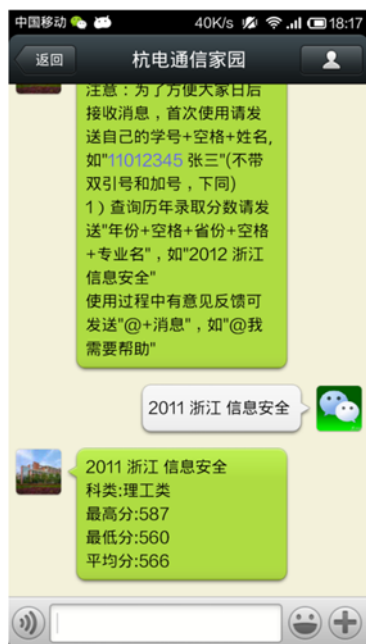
中国移动 40K/s 18:17

返回 杭电通信家园

注意：为了方便大家日后接收消息，首次使用请发送自己的学号+空格+姓名，如"11012345 张三"(不带双引号和加号，下同)
1）查询历年录取分数请发送"年份+空格+省份+空格+专业名"，如"2012 浙江 信息安全"
使用过程中有意见反馈可发送"@+消息"，如"@我需要帮助"

2011 浙江 信息安全

2011 浙江 信息安全
科类:理工类
最高分:587
最低分:560
平均分:566